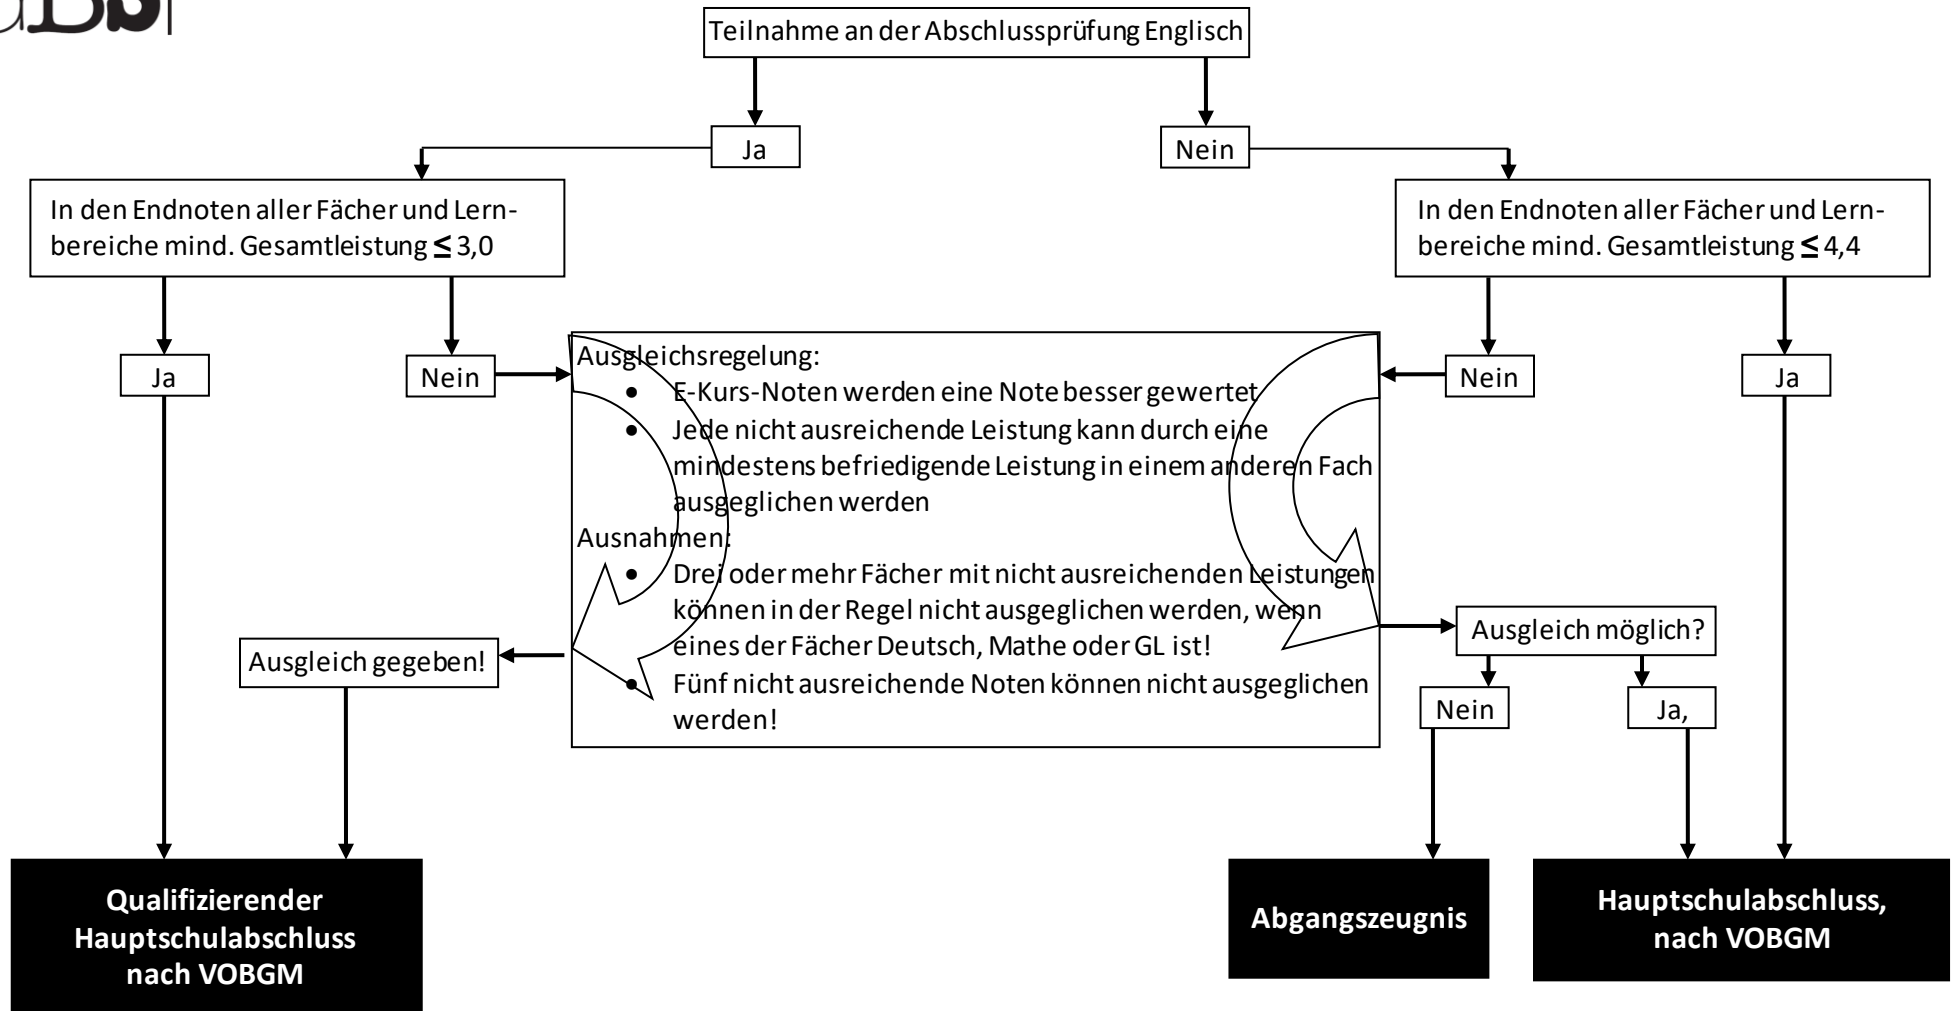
Teilnahme an der Abschlussprüfung Englisch

Ja

Nein

In den Endnoten aller Fächer und Lernbereiche mind. Gesamtleistung $\leq$ 3,0

In den Endnoten aller Fächer und Lernbereiche mind. Gesamtleistung $\leq$ 4,4

Ja

Nein

Ausgleichsregelung:
- E-Kurs-Noten werden eine Note besser gewertet
- Jede nicht ausreichende Leistung kann durch eine mindestens befriedigende Leistung in einem anderen Fach ausgeglichen werden

Ausnahmen:
- Drei oder mehr Fächer mit nicht ausreichenden Leistungen können in der Regel nicht ausgeglichen werden, wenn eines der Fächer Deutsch, Mathe oder GL ist!
- Fünf nicht ausreichende Noten können nicht ausgeglichen werden!

Nein

Ja

Ausgleich gegeben!

Ausgleich möglich?

Nein

Ja,

Qualifizierender Hauptschulabschluss nach VOBGM

Abgangszeugnis

Hauptschulabschluss, nach VOBGM